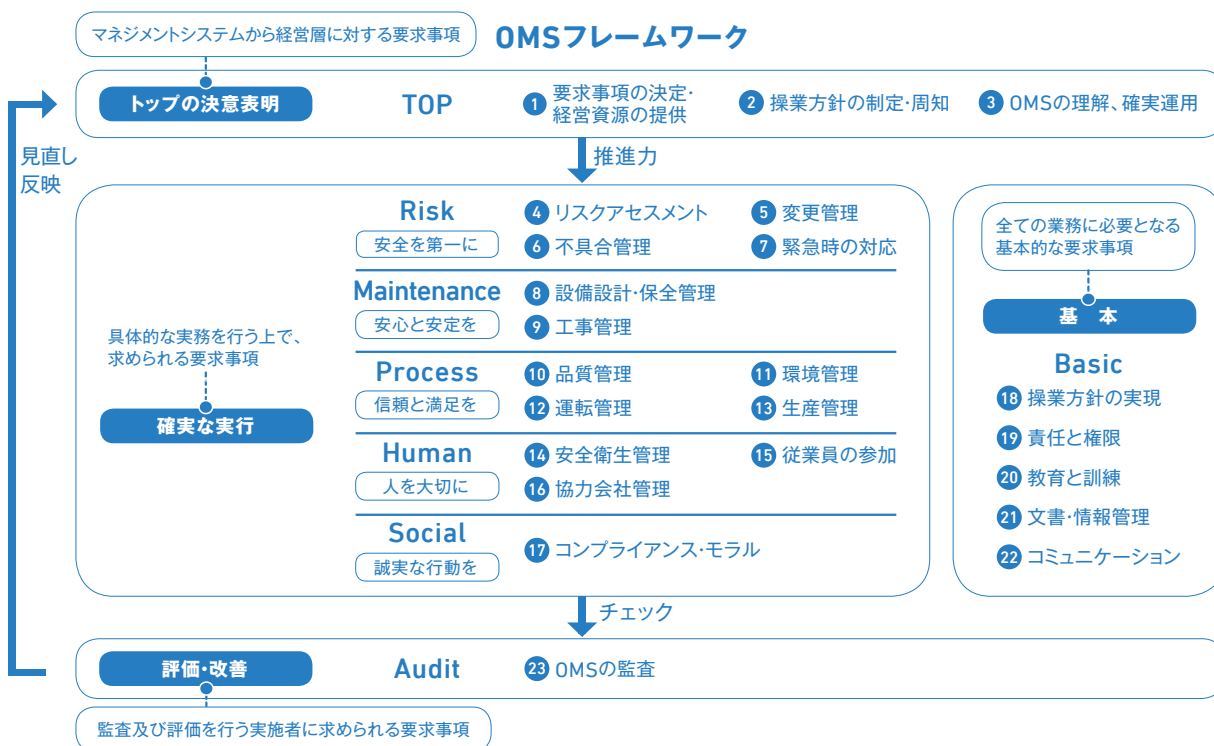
マネジメントシステムから経営層に対する要求事項

OMSフレームワーク

トップの決意表明

TOP

1 要求事項の決定・経営資源の提供

2 操業方針の制定・周知

3 OMSの理解、確実運用

見直し
反映

推進力

具体的な実務を行う上で、求められる要求事項

確実な実行

Risk
安全を第一に

4 リスクアセスメント
5 変更管理
6 不具合管理
7 緊急時の対応

Maintenance
安心と安定を

8 設備設計・保全管理
9 工事管理

Process
信頼と満足を

10 品質管理
11 環境管理
12 運転管理
13 生産管理

Human
人を大切に

14 安全衛生管理
15 従業員の参加
16 協力会社管理

Social
誠実な行動を

17 コンプライアンス・モラル

全ての業務に必要となる基本的な要求事項

基　本

Basic

18 操業方針の実現
19 責任と権限
20 教育と訓練
21 文書・情報管理
22 コミュニケーション

チェック

評価・改善

Audit

23 OMSの監査

監査及び評価を行う実施者に求められる要求事項